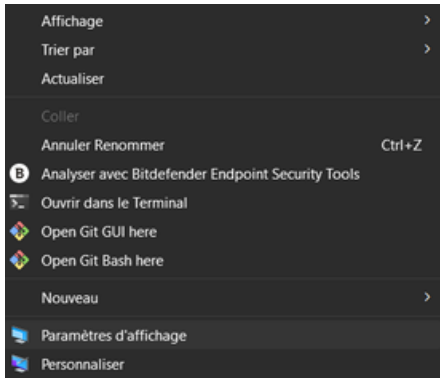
Affichage >
Trier par >
Actualiser

Coller
Annuler Renommer Ctrl+Z
B Analyser avec Bitdefender Endpoint Security Tools
Ouvrir dans le Terminal
Open Git GUI here
Open Git Bash here

Nouveau >

Paramètres d'affichage
Personnaliser